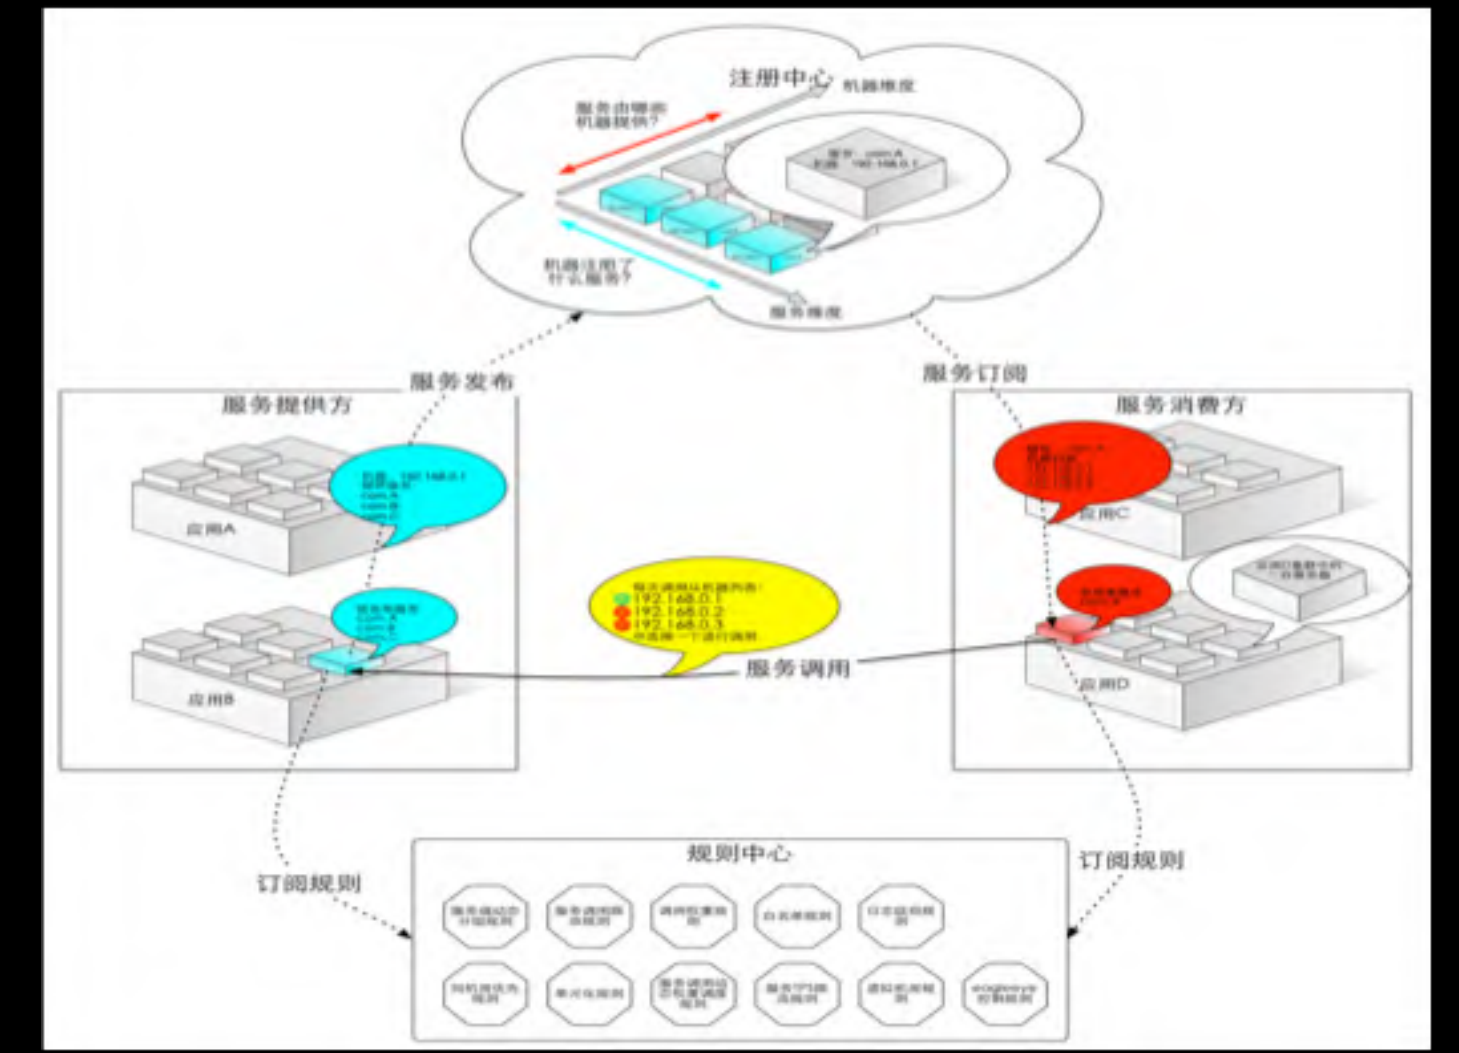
注册中心

机器维度

服务由哪些机器提供?

机器注册了什么服务?

服务维度

服务发布

服务订阅

服务提供方

服务消费方

应用A

应用B

应用C

应用D

192.168.0.1
192.168.0.2
192.168.0.3

服务调用

规则中心

订阅规则

订阅规则

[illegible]